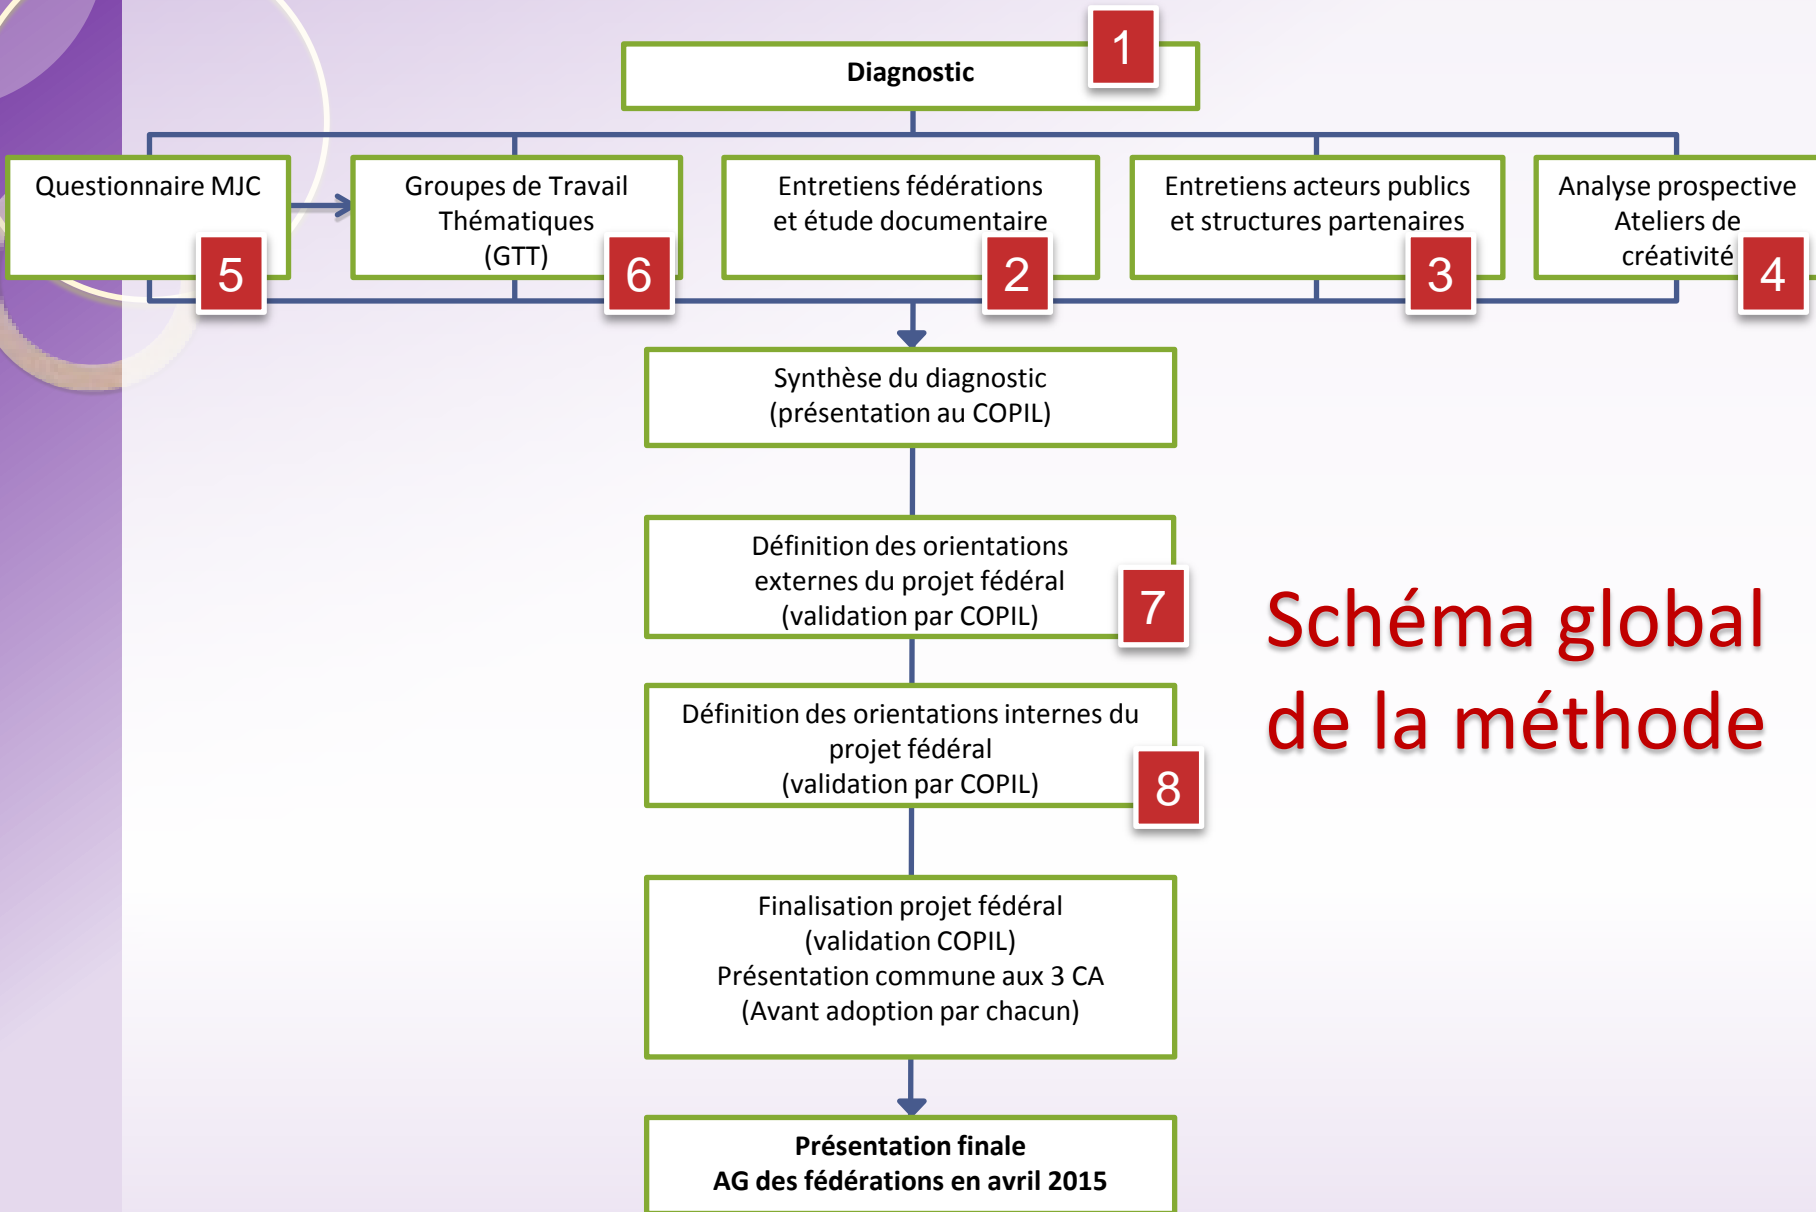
Diagnostic
1

Questionnaire MJC
5

Groupes de Travail Thématiques (GTT)
6

Entretiens fédérations et étude documentaire
2

Entretiens acteurs publics et structures partenaires
3

Analyse prospective Ateliers de créativité
4

Synthèse du diagnostic (présentation au COPIL)

Définition des orientations externes du projet fédéral (validation par COPIL)
7

Définition des orientations internes du projet fédéral (validation par COPIL)
8

Finalisation projet fédéral (validation COPIL) Présentation commune aux 3 CA (Avant adoption par chacun)

Présentation finale
AG des fédérations en avril 2015

Schéma global de la méthode